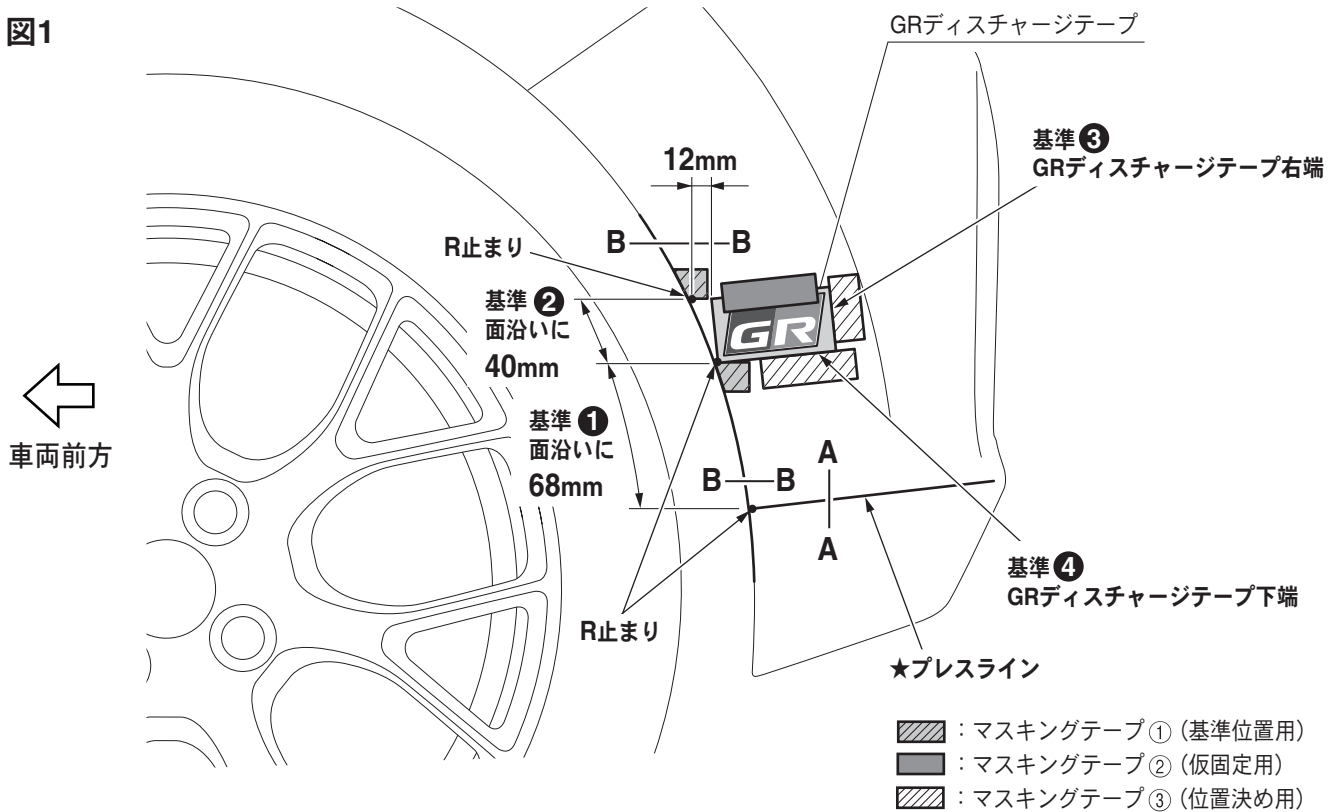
図1

GRディスチャージテープ

基準❸
GRディスチャージテープ右端

12mm

B—B

R止まり

基準❷
面沿いに
40mm

GR

基準❶
面沿いに
68mm

車両前方

B—B

A
A

基準❹
GRディスチャージテープ下端

R止まり

★プレスライン

：マスキングテープ①（基準位置用）
：マスキングテープ②（仮固定用）
：マスキングテープ③（位置決め用）